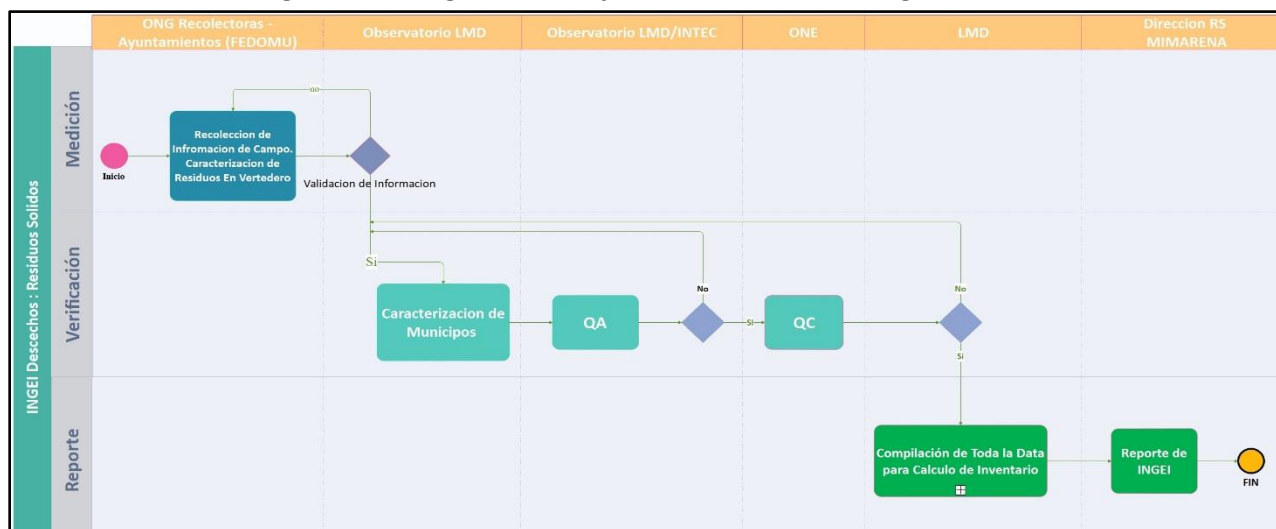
ONG Recolectoras - Ayuntamientos (FEDOMU)

Observatorio LMD

Observatorio LMD/INTEC

ONE

LMD

Direccion RS MIMARENA

INGEI Descechos : Residuos Solidos

Medición

Verificación

Reporte

Inicio

Recoleccion de Infromacion de Campo. Caracterizacion de Residuos En Vertedero

no

Validacion de Informacion

Si

Caracterizacion de Municipos

QA

No

Si

QC

No

Si

Compilación de Toda la Data para Calculo de Inventario

Reporte de INGEI

FIN